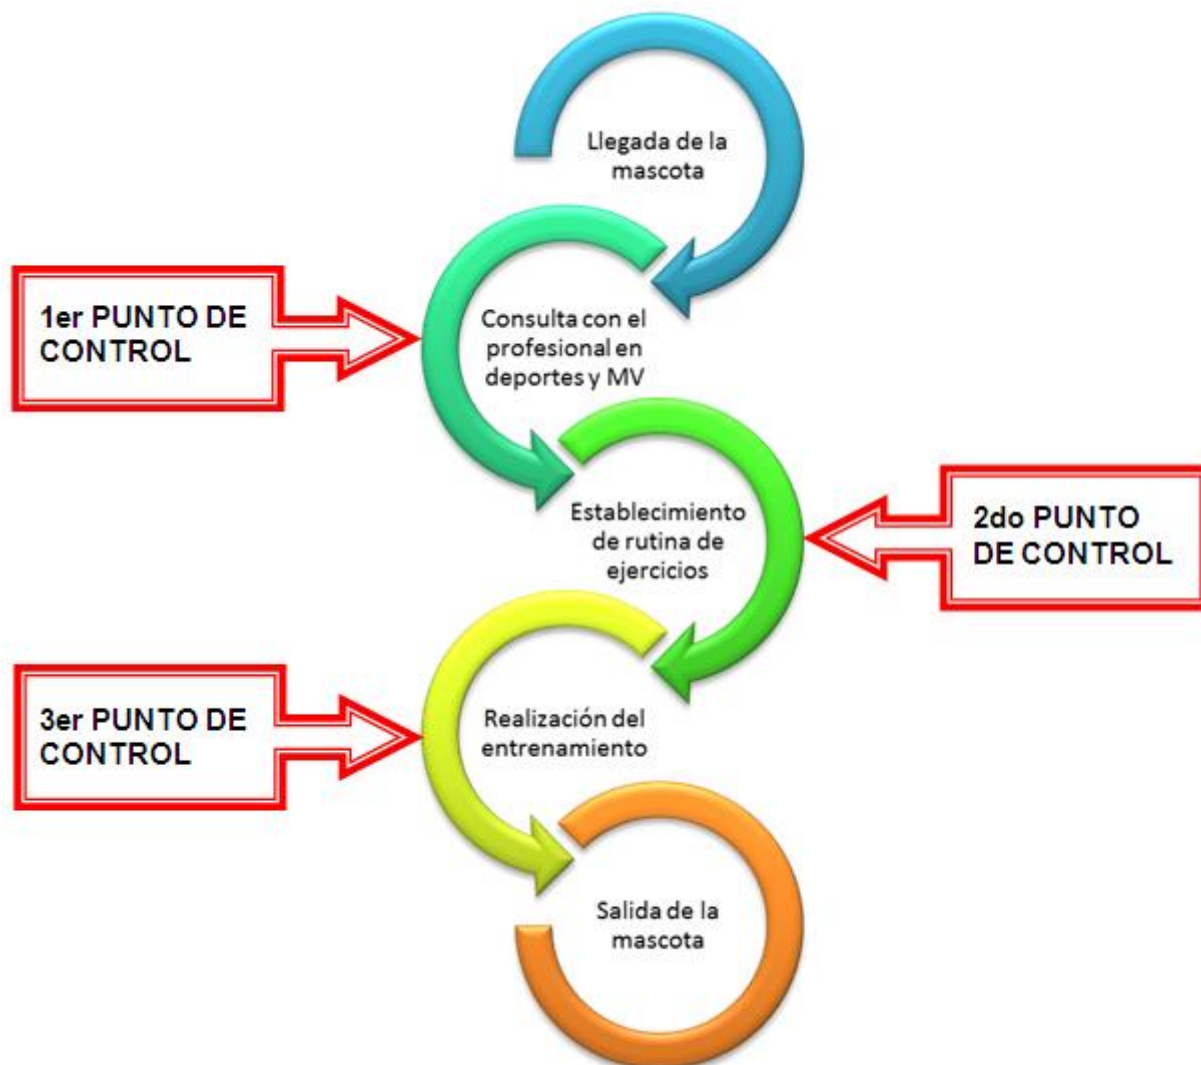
Llegada de la mascota

1er PUNTO DE CONTROL

Consulta con el profesional en deportes y MV

Establecimiento de rutina de ejercicios

2do PUNTO DE CONTROL

3er PUNTO DE CONTROL

Realización del entrenamiento

Salida de la mascota